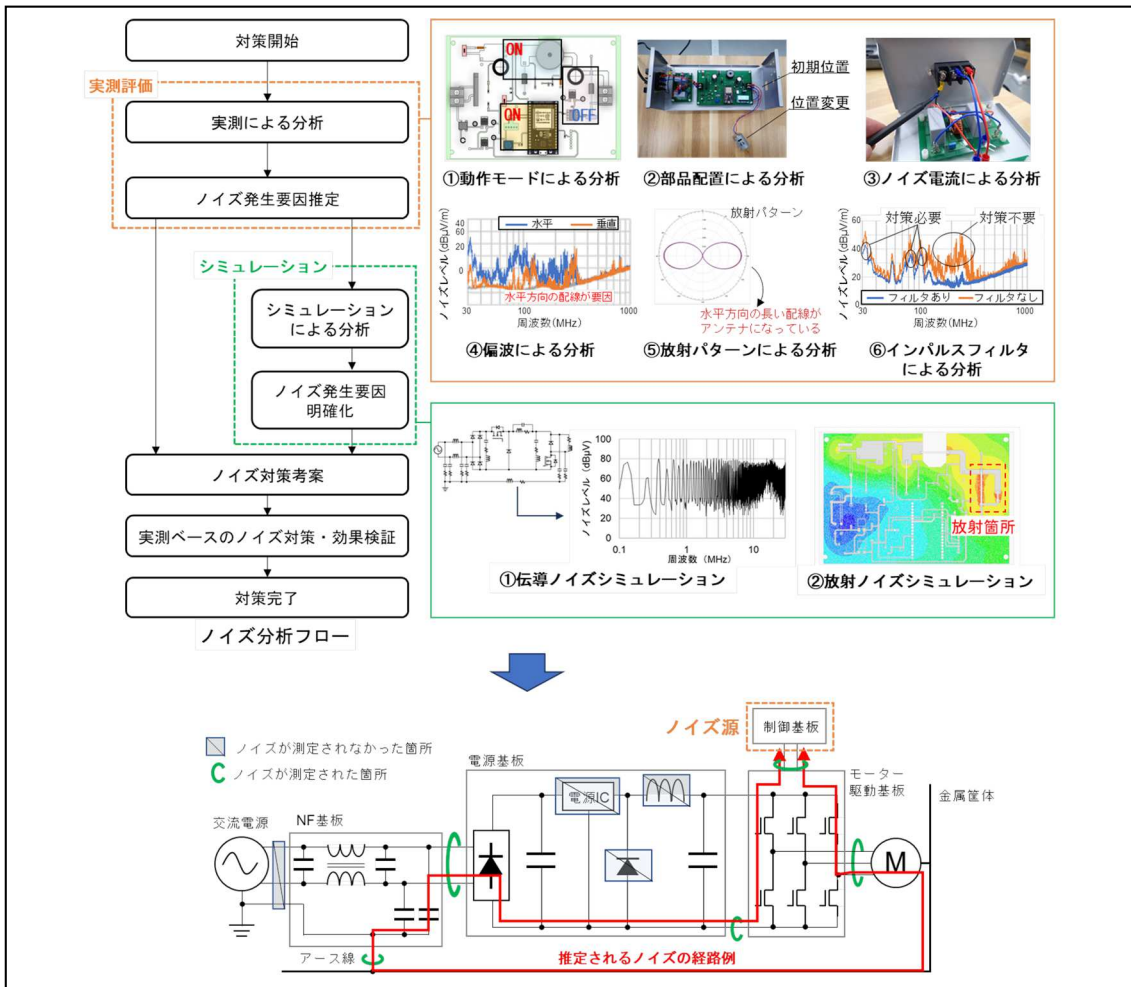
対策開始

実測評価

実測による分析

ノイズ発生要因推定

シミュレーション

シミュレーションによる分析

ノイズ発生要因明確化

ノイズ対策考案

実測ベースのノイズ対策・効果検証

対策完了

ノイズ分析フロー

ON
ON
OFF
①動作モードによる分析

初期位置
位置変更
②部品配置による分析

③ノイズ電流による分析

ノイズレベル (dBμV/m)
水平
垂直
水平方向の配線が要因
周波数(MHz)
30
100
1000
④偏波による分析

放射パターン
水平方向の長い配線がアンテナになっている
⑤放射パターンによる分析

ノイズレベル (dBμV/m)
対策必要
対策不要
フィルタあり
フィルタなし
周波数(MHz)
30
100
1000
⑥インパルスフィルタによる分析

ノイズレベル (dBμV)
100
90
80
70
60
50
40
30
20
周波数 (MHz)
0.1
1
10
①伝導ノイズシミュレーション

放射箇所
②放射ノイズシミュレーション

ノイズが測定されなかった箇所
ノイズが測定された箇所

ノイズ源
制御基板

電源基板
電源IC
モーター駆動基板
金属筐体
交流電源
NF基板
M
アース線
推定されるノイズの経路例